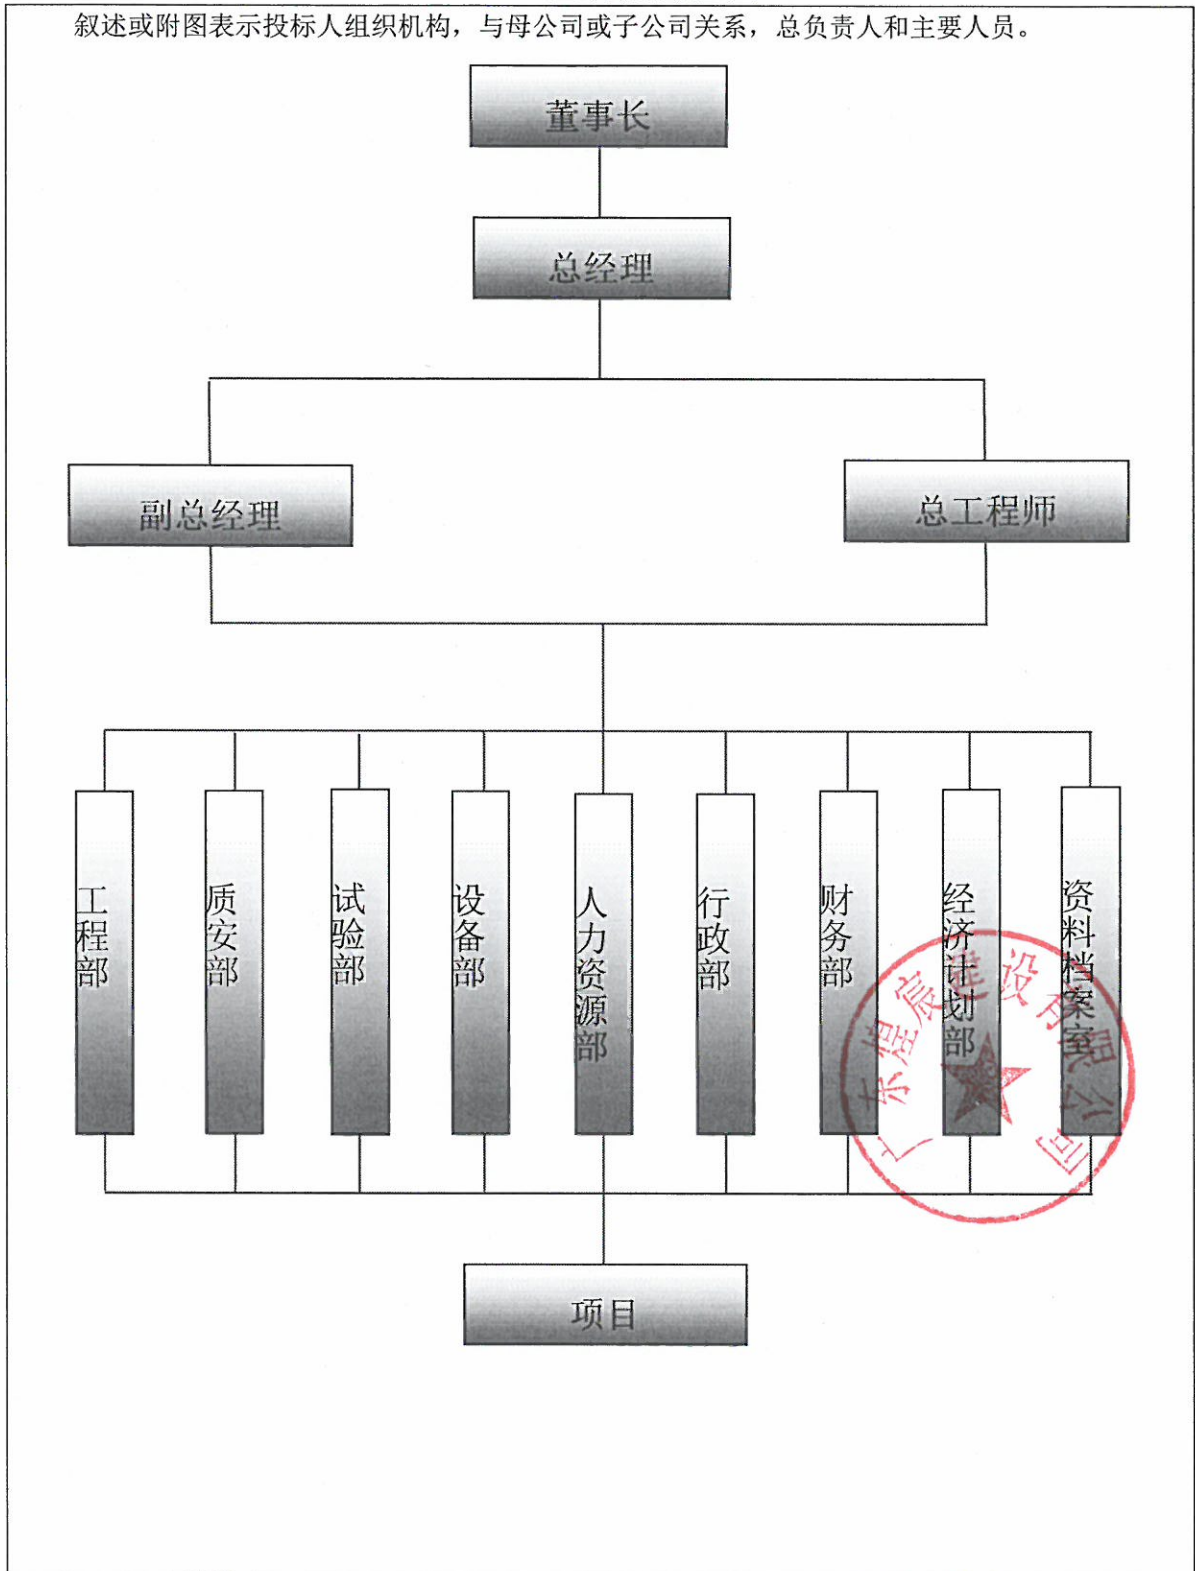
叙述或附图表示投标人组织机构，与母公司或子公司关系，总负责人和主要人员。

董事长

总经理

副总经理

总工程师

工程部

质安部

试验部

设备部

人力资源部

行政部

财务部

经济计划部

资料档案室

广东煜宸建设有限公司

项目